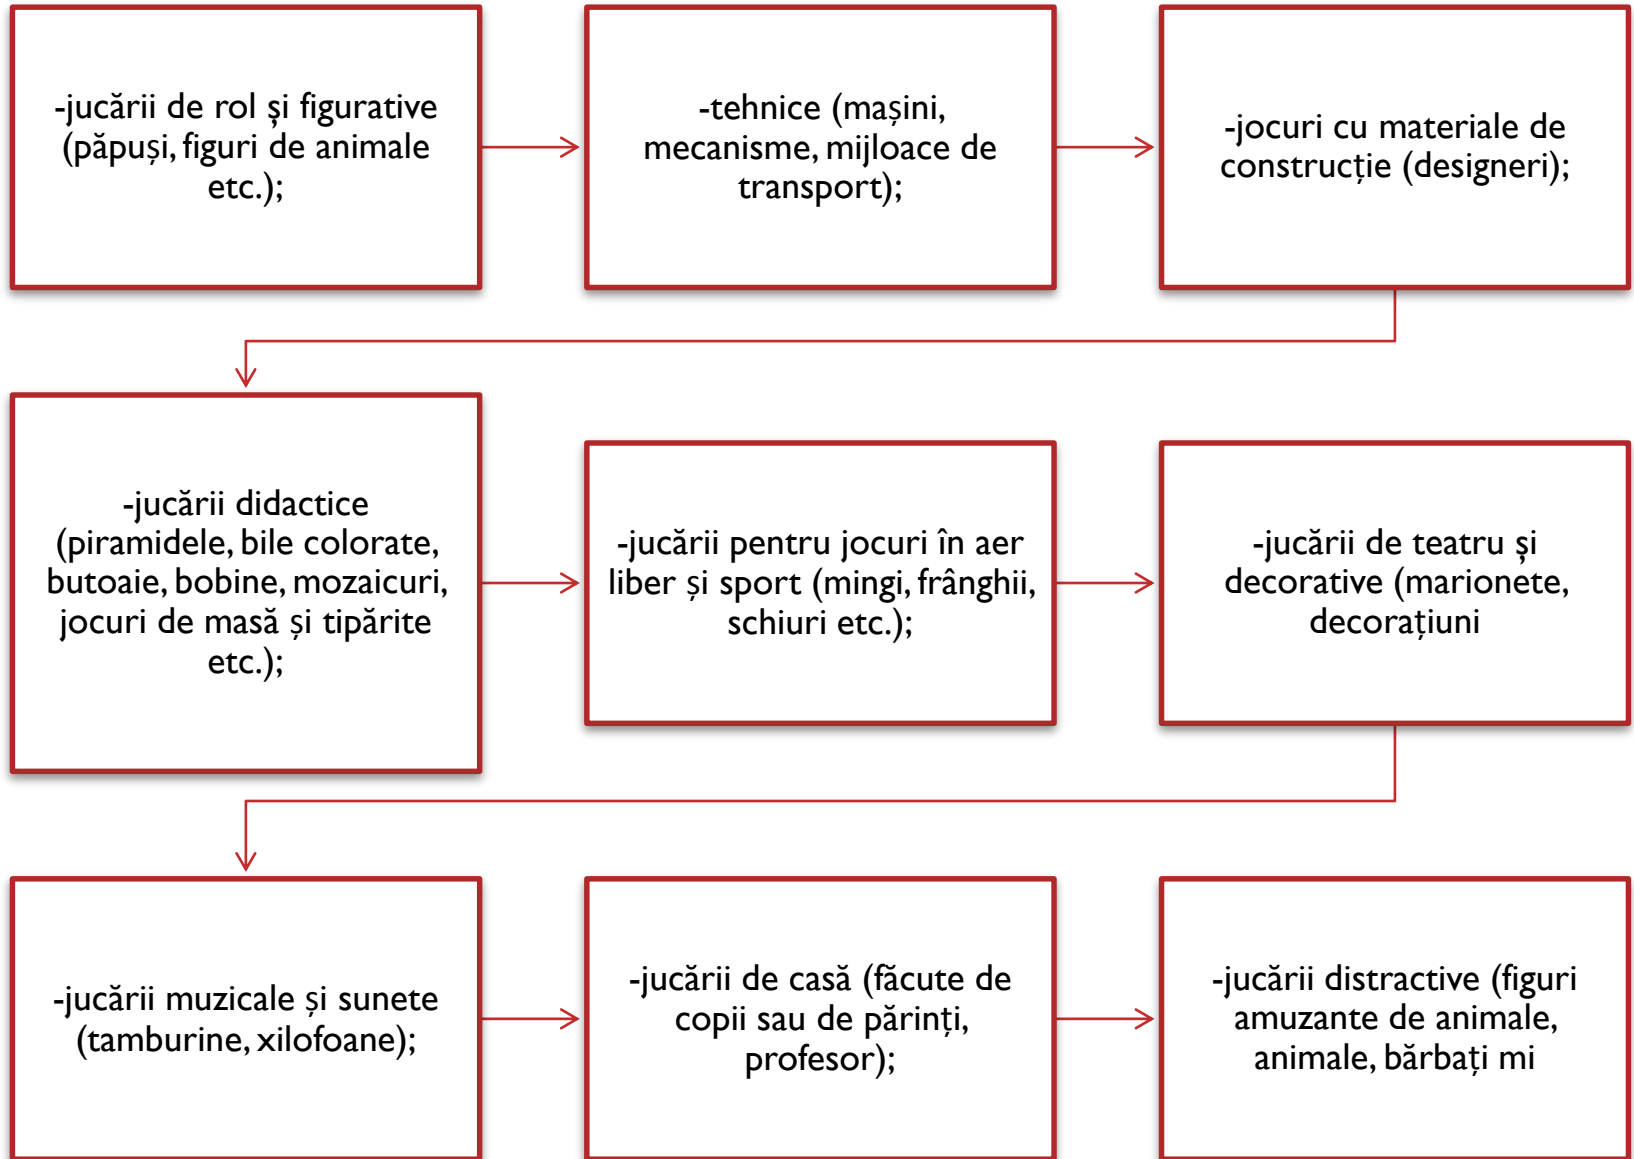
-jucării de rol şi figurative (păpuși, figuri de animale etc.);

-tehnice (mașini, mecanisme, mijloace de transport);

-jocuri cu materiale de construcție (designeri);

-jucării didactice (piramidele, bile colorate, butoaie, bobine, mozaicuri, jocuri de masă și tipărite etc.);

-jucării pentru jocuri în aer liber și sport (mingi, frânghii, schiuri etc.);

-jucării de teatru şi decorative (marionete, decorațiuni

-jucării muzicale și sunete (tamburine, xilofoane);

-jucării de casă (făcute de copii sau de părinți, profesor);

-jucării distractive (figuri amuzante de animale, animale, bărbați mi